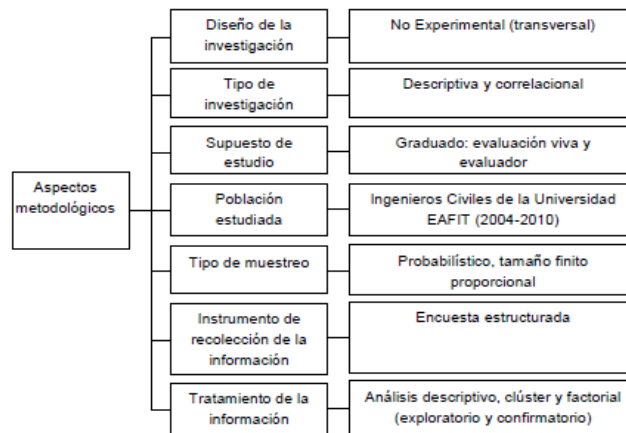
Aspectos metodológicos

Diseño de la investigación
No Experimental (transversal)

Tipo de investigación
Descriptiva y correlacional

Supuesto de estudio
Graduado: evaluación viva y evaluador

Población estudiada
Ingenieros Civiles de la Universidad EAFIT (2004-2010)

Tipo de muestreo
Probabilístico, tamaño finito proporcional

Instrumento de recolección de la información
Encuesta estructurada

Tratamiento de la información
Análisis descriptivo, clúster y factorial (exploratorio y confirmatorio)